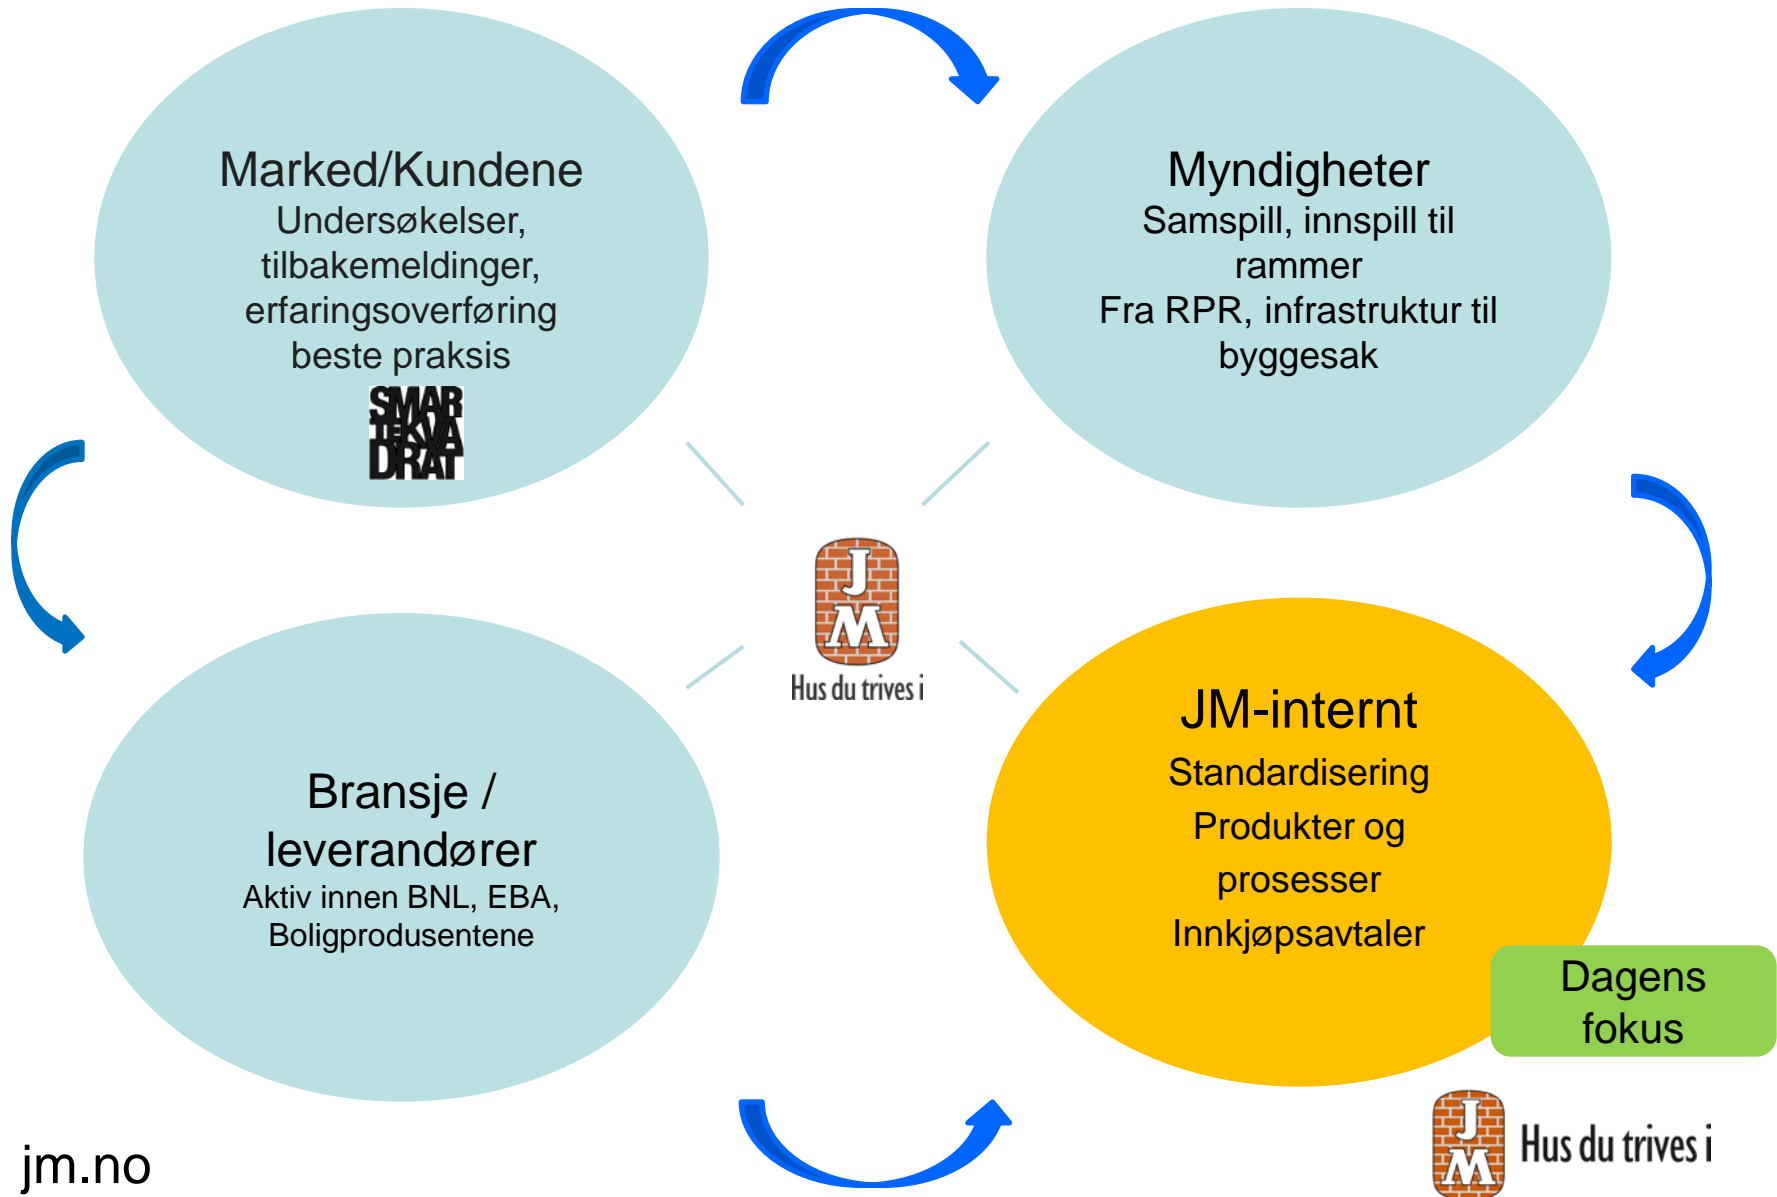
Marked/Kundene
Undersøkelser, tilbakemeldinger, erfaringsoverføring beste praksis

SMAR TEKVA DRAT

Myndigheter
Samspill, innspill til rammer
Fra RPR, infrastruktur til byggesak

JM
Hus du trives i

Bransje / leverandører
Aktiv innen BNL, EBA, Boligprodusentene

JM-internt
Standardisering
Produkter og prosesser
Innkjøpsavtaler

Dagens fokus

jm.no

JM
Hus du trives i